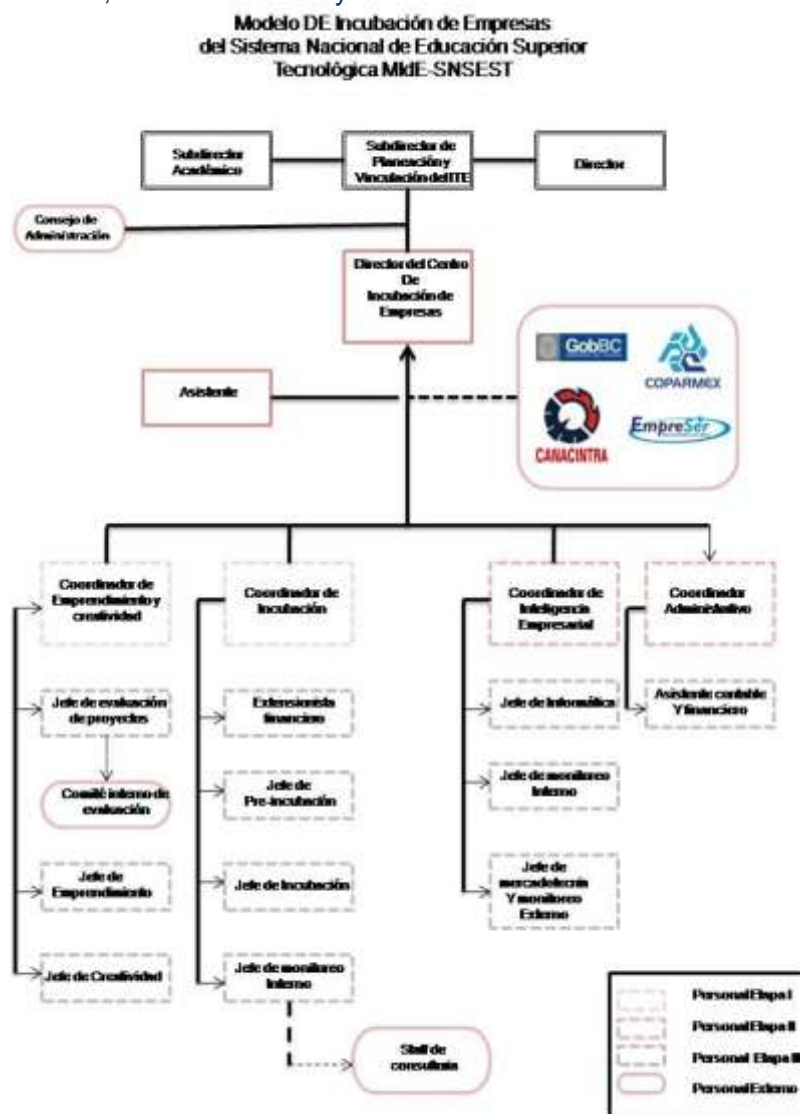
Modelo DE Incubación de Empresas
del Sistema Nacional de Educación Superior
Tecnológica MIdE-SNSEST

Subdirector Académico

Subdirector de Planeación y Vinculación del ITE

Director

Consejo de Administración

Director del Centro De Incubación de Empresas

Asistente

GobBC

COPARMEX

CANACINTRA

EmpreSer

Coordinador de Emprendimiento y creatividad

Jefe de evaluación de proyectos

Comité interno de evaluación

Jefe de Emprendimiento

Jefe de Creatividad

Coordinador de Incubación

Extensionista financiero

Jefe de Pre-incubación

Jefe de Incubación

Jefe de monitoreo Interno

Staff de consultoría

Coordinador de Inteligencia Empresarial

Jefe de Informática

Jefe de monitoreo Interno

Jefe de mercadotecnia Y monitoreo Externo

Coordinador Administrativo

Asistente contable Y financiero

Personal Etapa I
Personal Etapa II
Personal Etapa III
Personal Externo